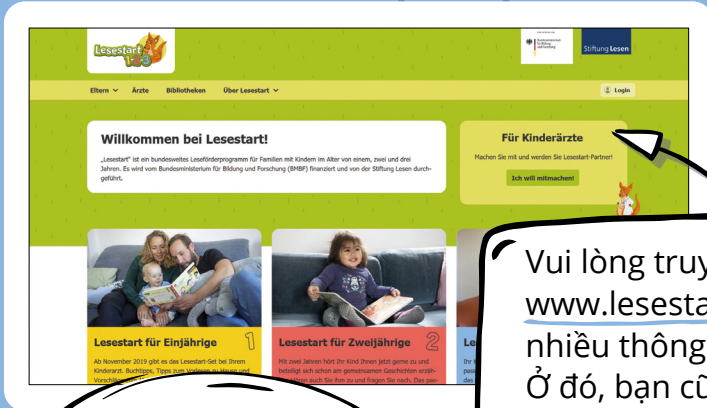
Lesestart 1-2-3

Bundesministerium für Bildung und Forschung

Stiftung Lesen

Eltern Ärzte Bibliotheken Über Lesestart

Login

Willkommen bei Lesestart!

„Lesestart" ist ein bundesweites Leseförderprogramm für Familien mit Kindern im Alter von einem, zwei und drei Jahren. Es wird vom Bundesministerium für Bildung und Forschung (BMBF) finanziert und von der Stiftung Lesen durchgeführt.

Für Kinderärzte

Machen Sie mit und werden Sie Lesestart-Partner!

Ich will mitmachen!

Lesestart für Einjährige 1

Ab November 2019 gibt es das Lesestart-Set bei Ihrem Kinderarzt. Buchtipps, Tipps zum Vorlesen zu Hause und Vorschläge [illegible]

Lesestart für Zweijährige 2

Mit zwei Jahren hört Ihr Kind Ihnen jetzt gerne zu und beteiligt sich schon am gemeinsamen Geschichten erzählen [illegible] auch Sie ihm zu und fragen Sie nach. Das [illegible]

Le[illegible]

Vui lòng truy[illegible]
www.lesesta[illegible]
nhiều thông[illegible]
Ở đó, bạn cũ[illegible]